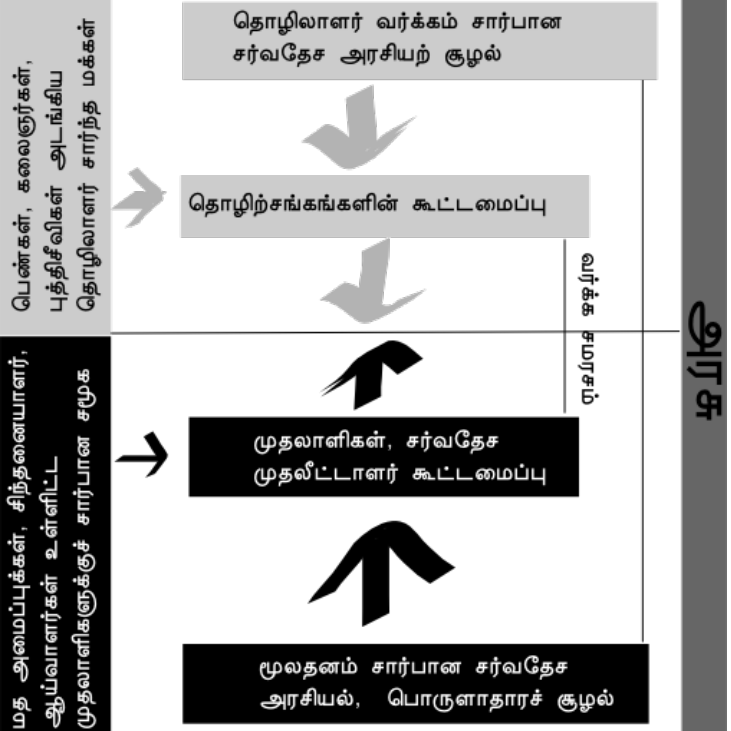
தொழிலாளர் வர்க்கம் சார்பான சர்வதேச அரசியற் சூழல்

பெண்கள், கலைஞர்கள், புத்திசீவிகள் அடங்கிய தொழிலாளர் சார்ந்த மக்கள்

தொழிற்சங்கங்களின் கூட்டமைப்பு

வர்க்க சமரசம்

அரசு

மத அமைப்புக்கள், சிந்தனையாளர், ஆய்வாளர்கள் உள்ளிட்ட முதலாளிகளுக்குச் சார்பான சமூக

முதலாளிகள், சர்வதேச முதலீட்டாளர் கூட்டமைப்பு

மூலதனம் சார்பான சர்வதேச அரசியல், பொருளாதாரச் சூழல்